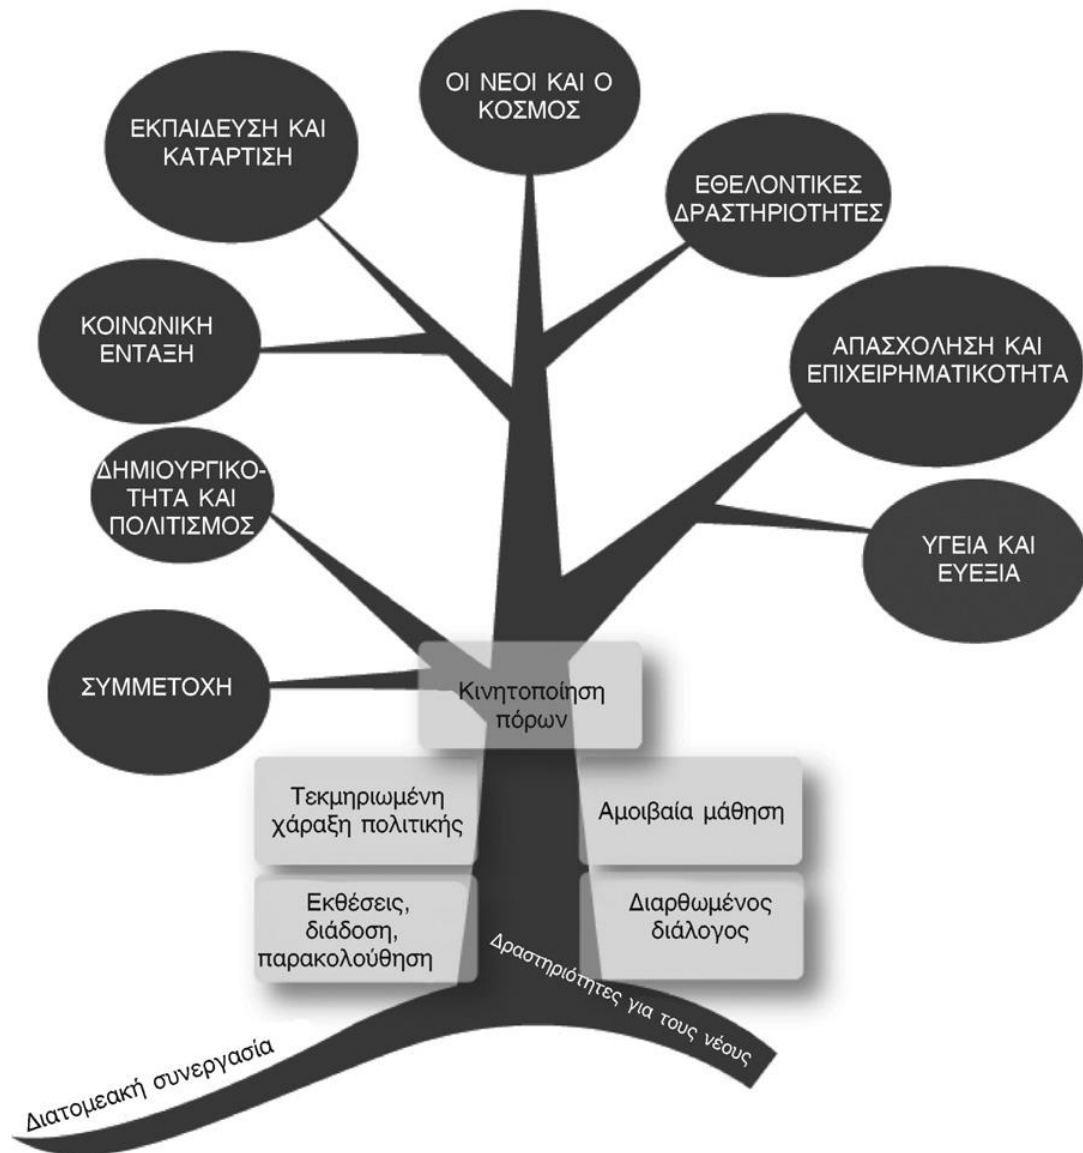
ΟΙ ΝΕΟΙ ΚΑΙ Ο ΚΟΣΜΟΣ

ΕΚΠΑΙΔΕΥΣΗ ΚΑΙ ΚΑΤΑΡΤΙΣΗ

ΕΘΕΛΟΝΤΙΚΕΣ ΔΡΑΣΤΗΡΙΟΤΗΤΕΣ

ΚΟΙΝΩΝΙΚΗ ΕΝΤΑΞΗ

ΑΠΑΣΧΟΛΗΣΗ ΚΑΙ ΕΠΙΧΕΙΡΗΜΑΤΙΚΟΤΗΤΑ

ΔΗΜΙΟΥΡΓΙΚΟΤΗΤΑ ΚΑΙ ΠΟΛΙΤΙΣΜΟΣ

ΥΓΕΙΑ ΚΑΙ ΕΥΕΞΙΑ

ΣΥΜΜΕΤΟΧΗ

Κινητοποίηση πόρων

Τεκμηριωμένη χάραξη πολιτικής

Αμοιβαία μάθηση

Εκθέσεις, διάδοση, παρακολούθηση

Διαρθωμένος διάλογος

Δραστηριότητες για τους νέους

Διατομεακή συνεργασία